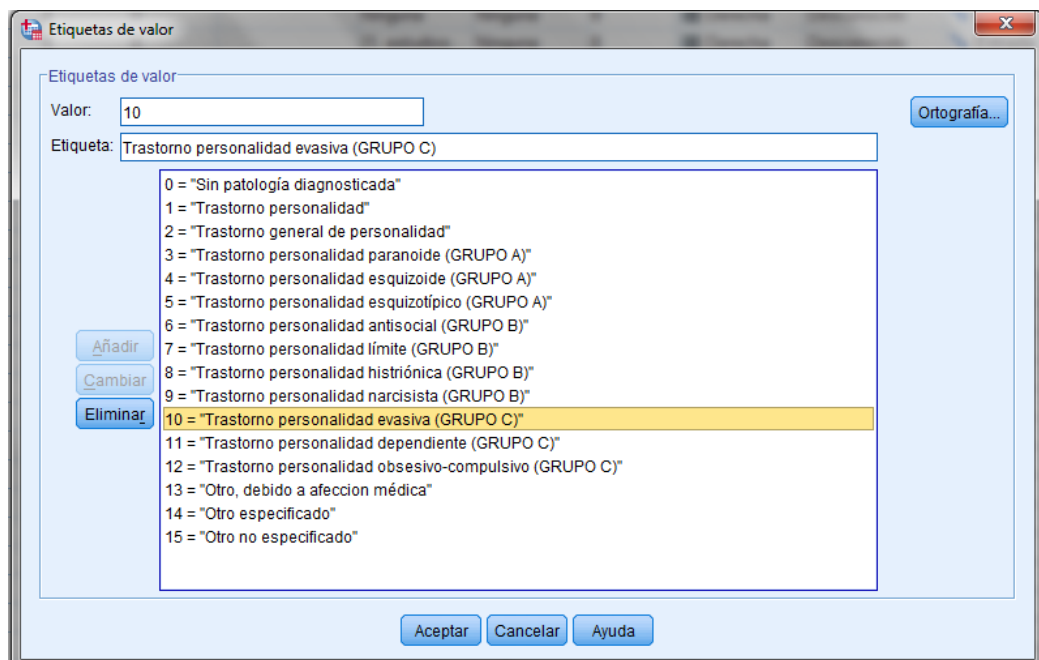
Etiquetas de valor

Etiquetas de valor

Valor: 10

Etiqueta: Trastorno personalidad evasiva (GRUPO C)

Ortografía...

0 = "Sin patología diagnosticada"
1 = "Trastorno personalidad"
2 = "Trastorno general de personalidad"
3 = "Trastorno personalidad paranoide (GRUPO A)"
4 = "Trastorno personalidad esquizoide (GRUPO A)"
5 = "Trastorno personalidad esquizotípico (GRUPO A)"
6 = "Trastorno personalidad antisocial (GRUPO B)"
7 = "Trastorno personalidad límite (GRUPO B)"
8 = "Trastorno personalidad histriónica (GRUPO B)"
9 = "Trastorno personalidad narcisista (GRUPO B)"
10 = "Trastorno personalidad evasiva (GRUPO C)"
11 = "Trastorno personalidad dependiente (GRUPO C)"
12 = "Trastorno personalidad obsesivo-compulsivo (GRUPO C)"
13 = "Otro, debido a afeccion médica"
14 = "Otro especificado"
15 = "Otro no especificado"

Añadir

Cambiar

Eliminar

Aceptar Cancelar Ayuda